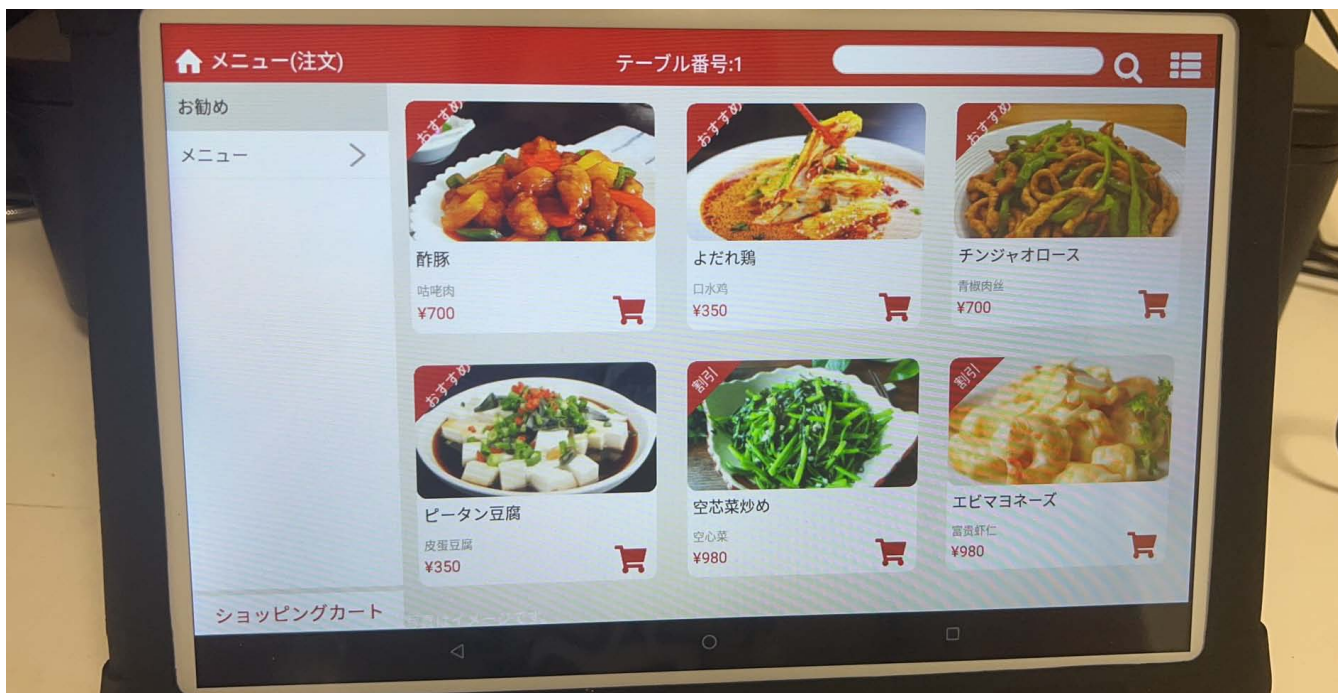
メニュー(注文)
テーブル番号:1

お勧め
メニュー

おすすめ
酢豚
咕咾肉
¥700

おすすめ
よだれ鶏
口水鸡
¥350

おすすめ
チンジャオロース
青椒肉丝
¥700

おすすめ
ピータン豆腐
皮蛋豆腐
¥350

割引
空芯菜炒め
空心菜
¥980

割引
エビマヨネーズ
富贵虾仁
¥980

ショッピングカート
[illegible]イメージです